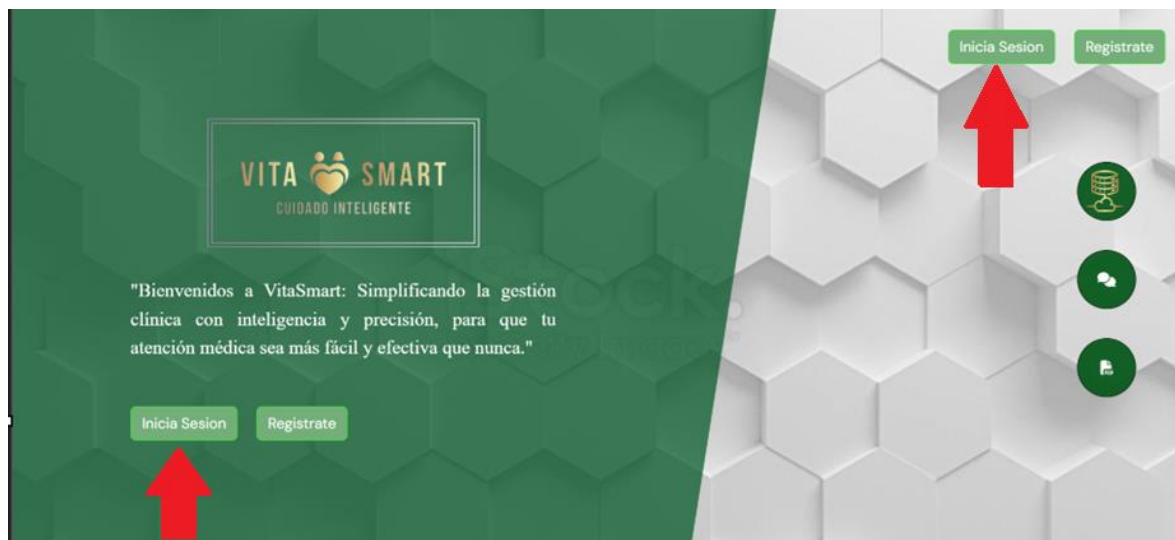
Inicia Sesion
Registrate

VITA SMART
CUIDADO INTELIGENTE

"Bienvenidos a VitaSmart: Simplificando la gestión clínica con inteligencia y precisión, para que tu atención médica sea más fácil y efectiva que nunca."

Inicia Sesion
Registrate